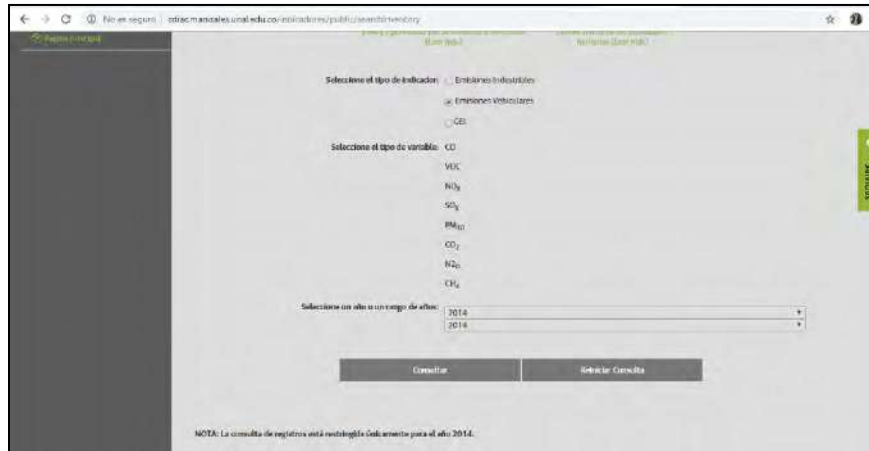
No es seguro | cdiac.manizales.unal.edu.co/indicadores/public/searchInventory

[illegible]

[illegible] (Ton/año)

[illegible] (Ton/año)

Seleccione el tipo de indicador: Emisiones Industriales

Emisiones Vehiculares

GEI

Seleccione el tipo de variable: CO

VOC

$NO_x$

$SO_x$

$PM_{10}$

$CO_2$

$N_2O$

$CH_4$

Seleccione un año o un rango de años: 2014

2014

Consultar

Reiniciar Consulta

NOTA: La consulta de registros está restringida únicamente para el año 2014.

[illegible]